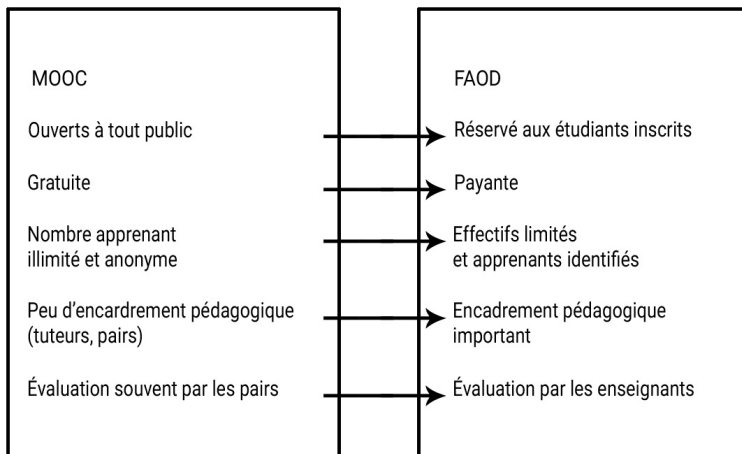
MOOC

Ouverts à tout public

Gratuite

Nombre apprenant illimité et anonyme

Peu d'encadrement pédagogique (tuteurs, pairs)

Évaluation souvent par les pairs

FAOD

Réservé aux étudiants inscrits

Payante

Effectifs limités et apprenants identifiés

Encadrement pédagogique important

Évaluation par les enseignants